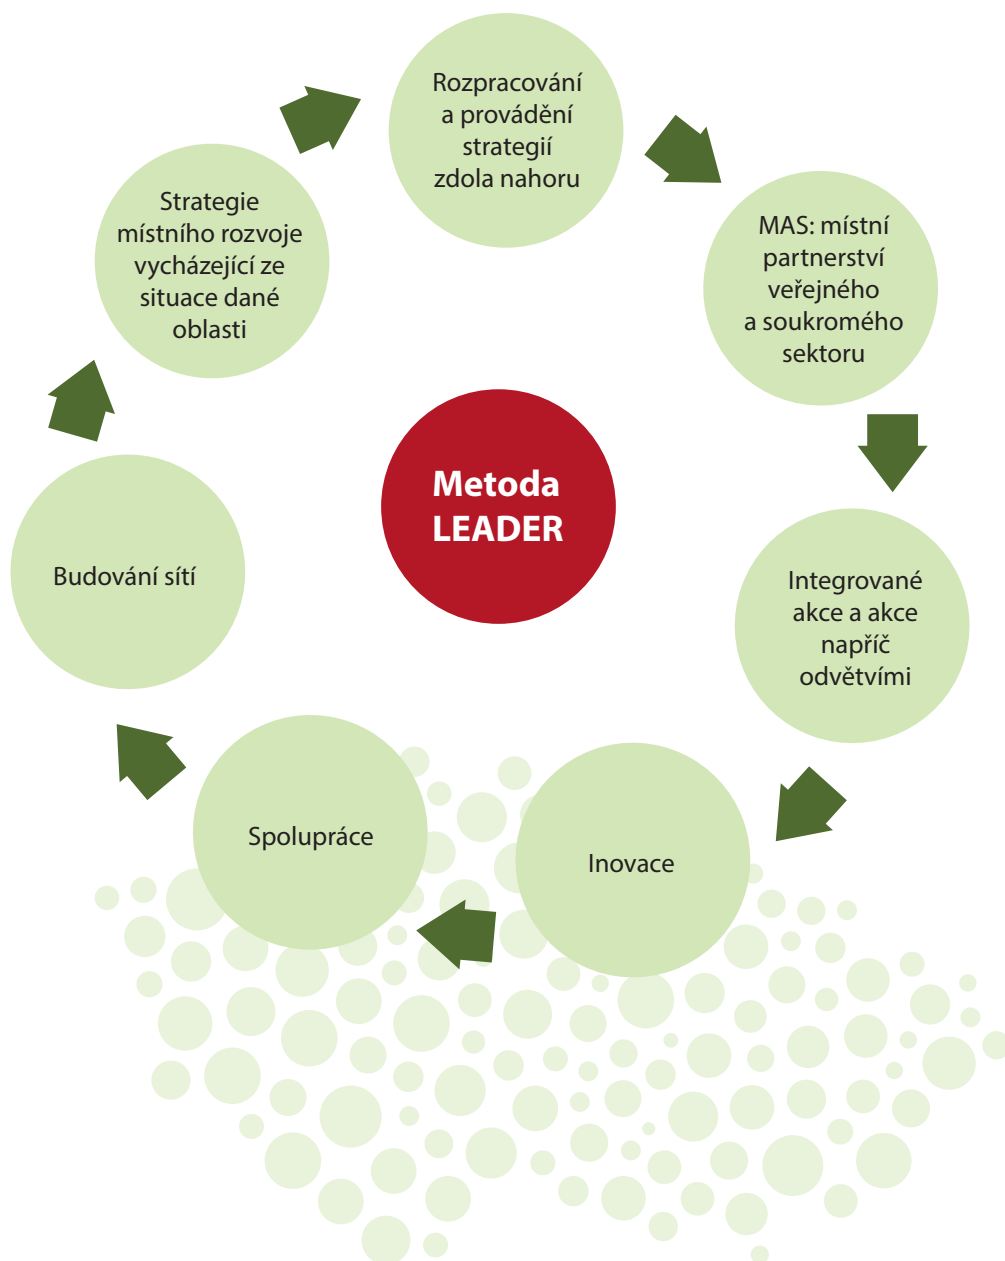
Rozpracování a provádění strategií zdola nahoru

MAS: místní partnerství veřejného a soukromého sektoru

Integrované akce a akce napříč odvětvími

Inovace

Spolupráce

Budování sítí

Strategie místního rozvoje vycházející ze situace dané oblasti

Metoda LEADER